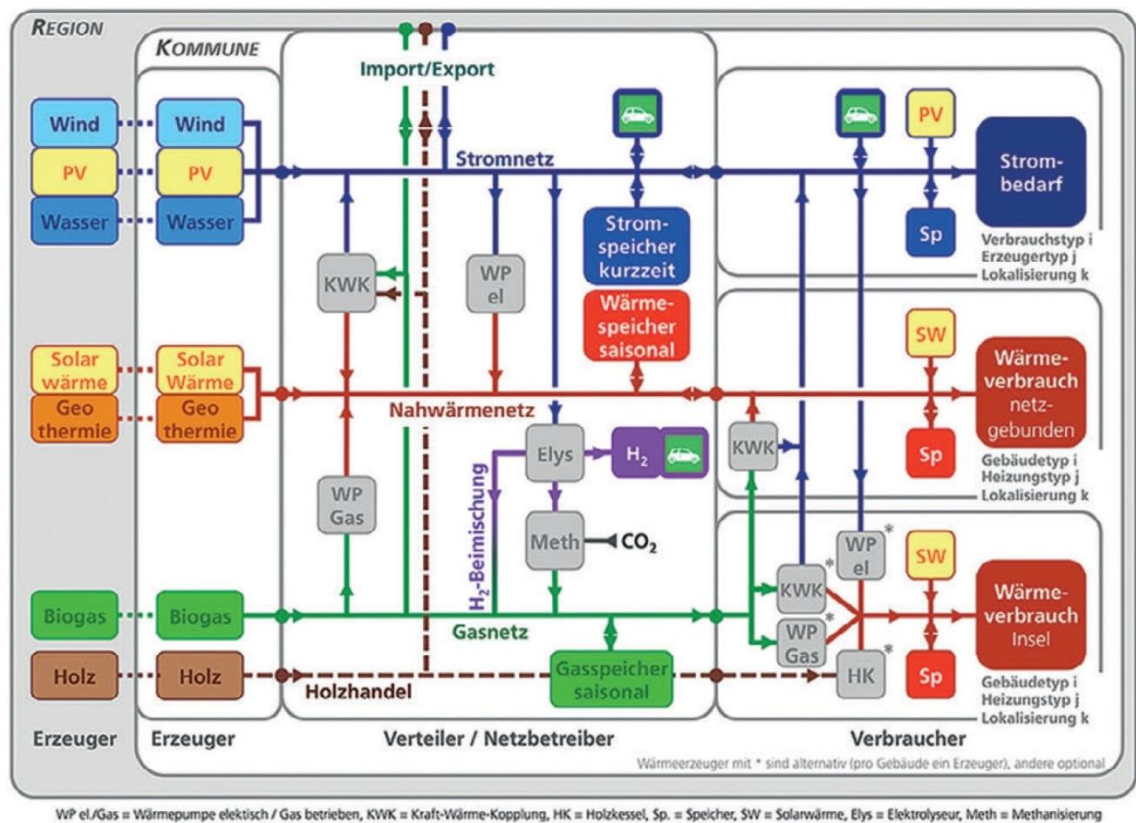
REGION

KOMMUNE

Import/Export

Wind
PV
Wasser

Wind
PV
Wasser

Stromnetz

KWK

WP el

Stromspeicher kurzzeit

Wärmespeicher saisonal

PV

Sp

Strombedarf

Verbrauchstyp i
Erzeugertyp j
Lokalisierung k

Solar wärme
Geo thermie

Solar Wärme
Geo thermie

Nahwärmenetz

SW

Wärmeverbrauch netzgebunden

Sp

Gebäudetyp i
Heizungstyp j
Lokalisierung k

Elys

$H_2$

KWK

WP Gas

$H_2$-Beimischung

Meth

$CO_2$

WP el *

SW

KWK *

WP Gas *

Wärmeverbrauch Insel

Biogas
Holz

Biogas
Holz

Gasnetz

Gasspeicher saisonal

HK *

Sp

Holzhandel

Gebäudetyp i
Heizungstyp j
Lokalisierung k

Erzeuger

Erzeuger

Verteiler / Netzbetreiber

Verbraucher

Wärmeerzeuger mit * sind alternativ (pro Gebäude ein Erzeuger), andere optional

WP el./Gas = Wärmepumpe elektisch / Gas betrieben, KWK = Kraft-Wärme-Kopplung, HK = Holzkessel, Sp. = Speicher, SW = Solarwärme, Elys = Elektrolyseur, Meth = Methanisierung